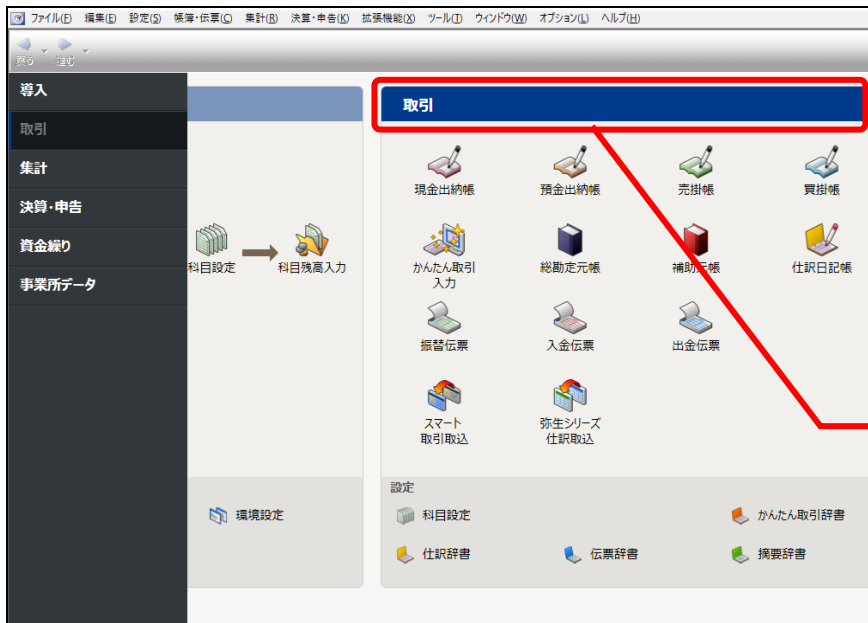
ファイル(F) 編集(E) 設定(S) 帳簿・伝票(C) 集計(R) 決算・申告(K) 拡張機能(X) ツール(T) ウィンドウ(W) オプション(L) ヘルプ(H)

戻る 進む

導入
取引
集計
決算・申告
資金繰り
事業所データ

科目設定
科目残高入力

取引

現金出納帳
預金出納帳
売掛帳
買掛帳
かんたん取引入力
総勘定元帳
補助元帳
仕訳日記帳
振替伝票
入金伝票
出金伝票
スマート取引取込
弥生シリーズ仕訳取込

環境設定

設定
科目設定
かんたん取引辞書
仕訳辞書
伝票辞書
摘要辞書